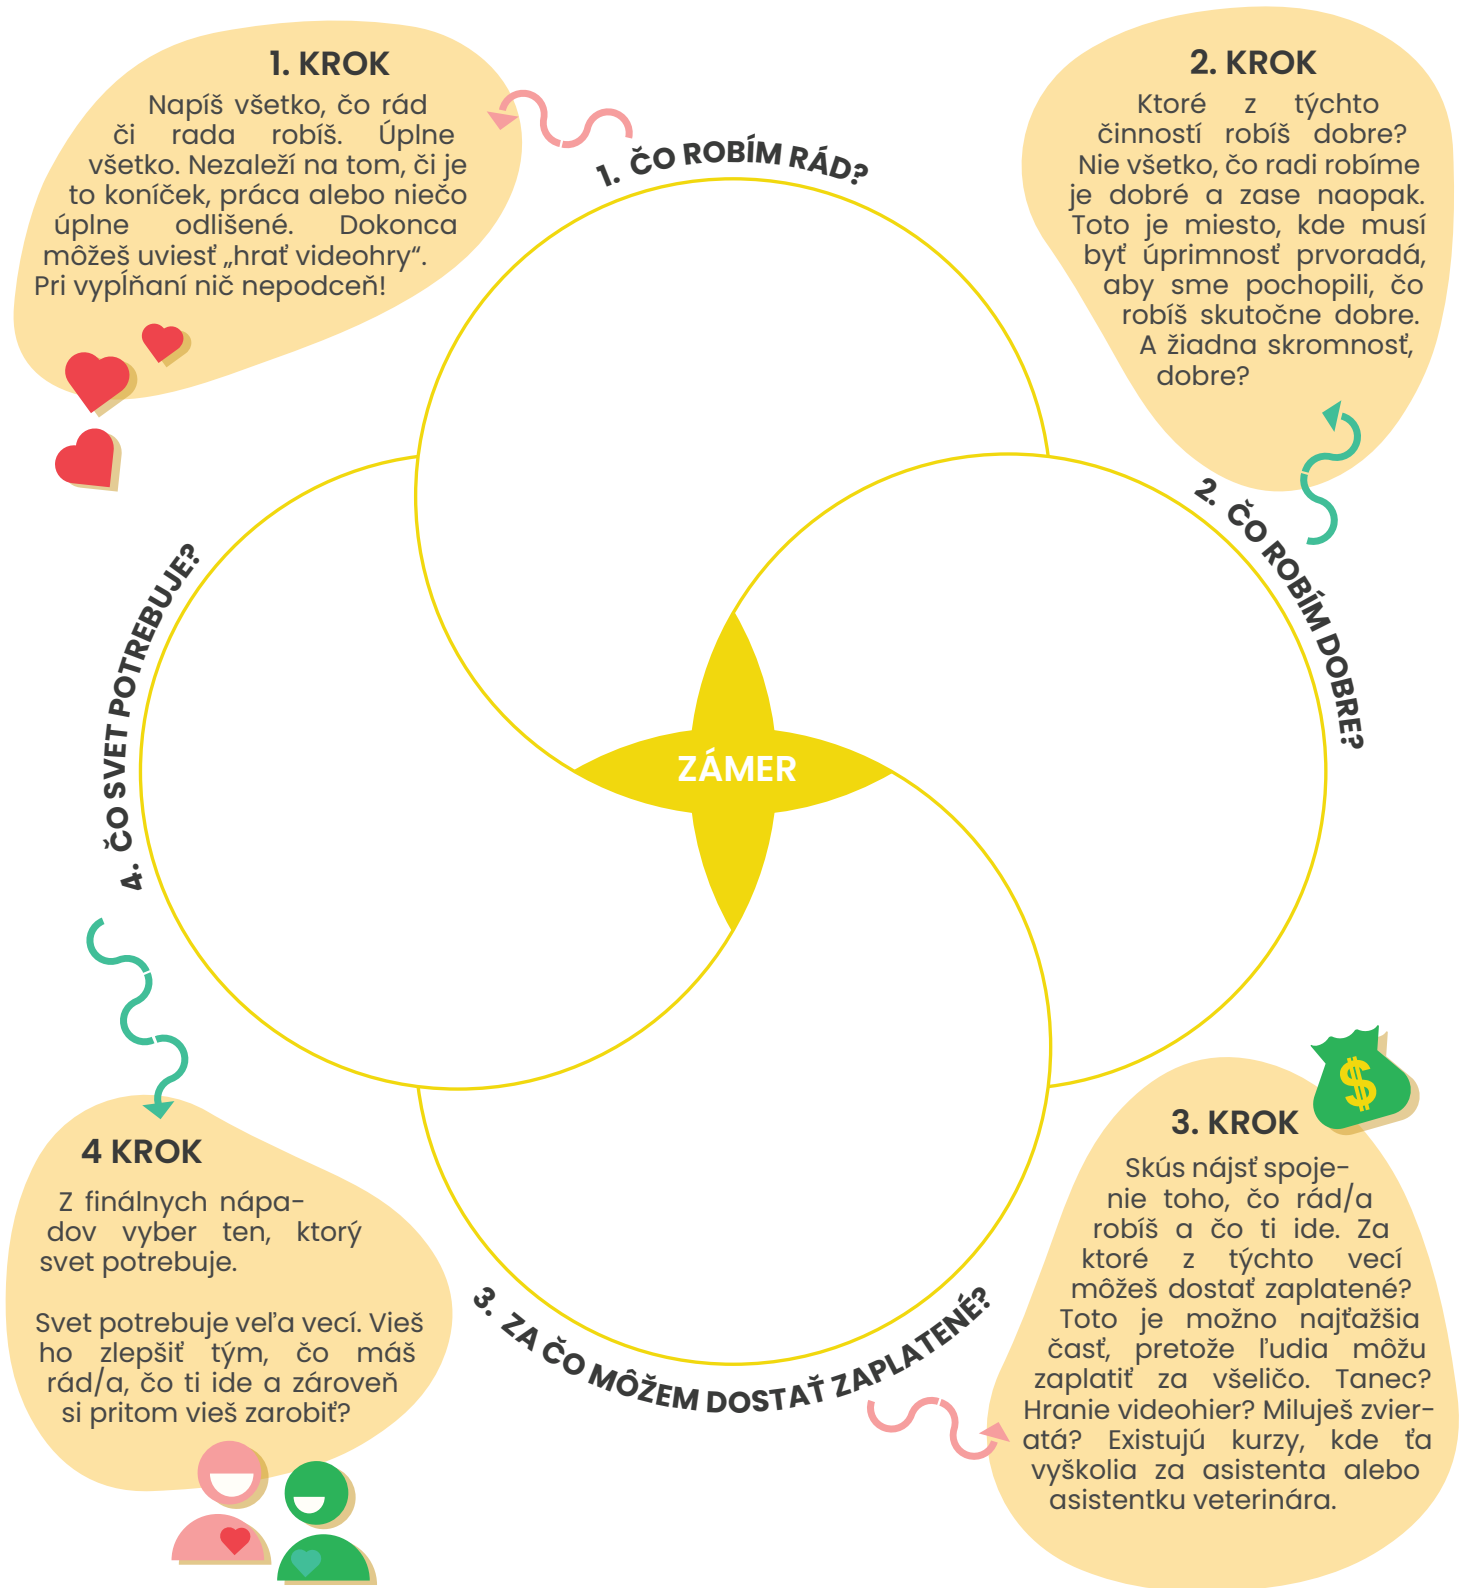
1. KROK

Napíš všetko, čo rád či rada robíš. Úplne všetko. Nezaleží na tom, či je to koníček, práca alebo niečo úplne odlišené. Dokonca môžeš uviesť „hrať videohry“. Pri vypĺňaní nič nepodceň!

1. ČO ROBÍM RÁD?

2. KROK

Ktoré z týchto činností robíš dobre? Nie všetko, čo radi robíme je dobré a zase naopak. Toto je miesto, kde musí byť úprimnosť prvoradá, aby sme pochopili, čo robíš skutočne dobre. A žiadna skromnosť, dobre?

2. ČO ROBÍM DOBRE?

4. ČO SVET POTREBUJE?

ZÁMER

3. KROK

Skús nájsť spojenie toho, čo rád/a robíš a čo ti ide. Za ktoré z týchto vecí môžeš dostať zaplatené? Toto je možno najťažšia časť, pretože ľudia môžu zaplatiť za všeličo. Tanec? Hranie videohier? Miluješ zvieratá? Existujú kurzy, kde ťa vyškolia za asistenta alebo asistentku veterinára.

3. ZA ČO MÔŽEM DOSTAŤ ZAPLATENÉ?

4 KROK

Z finálnych nápadov vyber ten, ktorý svet potrebuje.

Svet potrebuje veľa vecí. Vieš ho zlepšiť tým, čo máš rád/a, čo ti ide a zároveň si pritom vieš zarobiť?